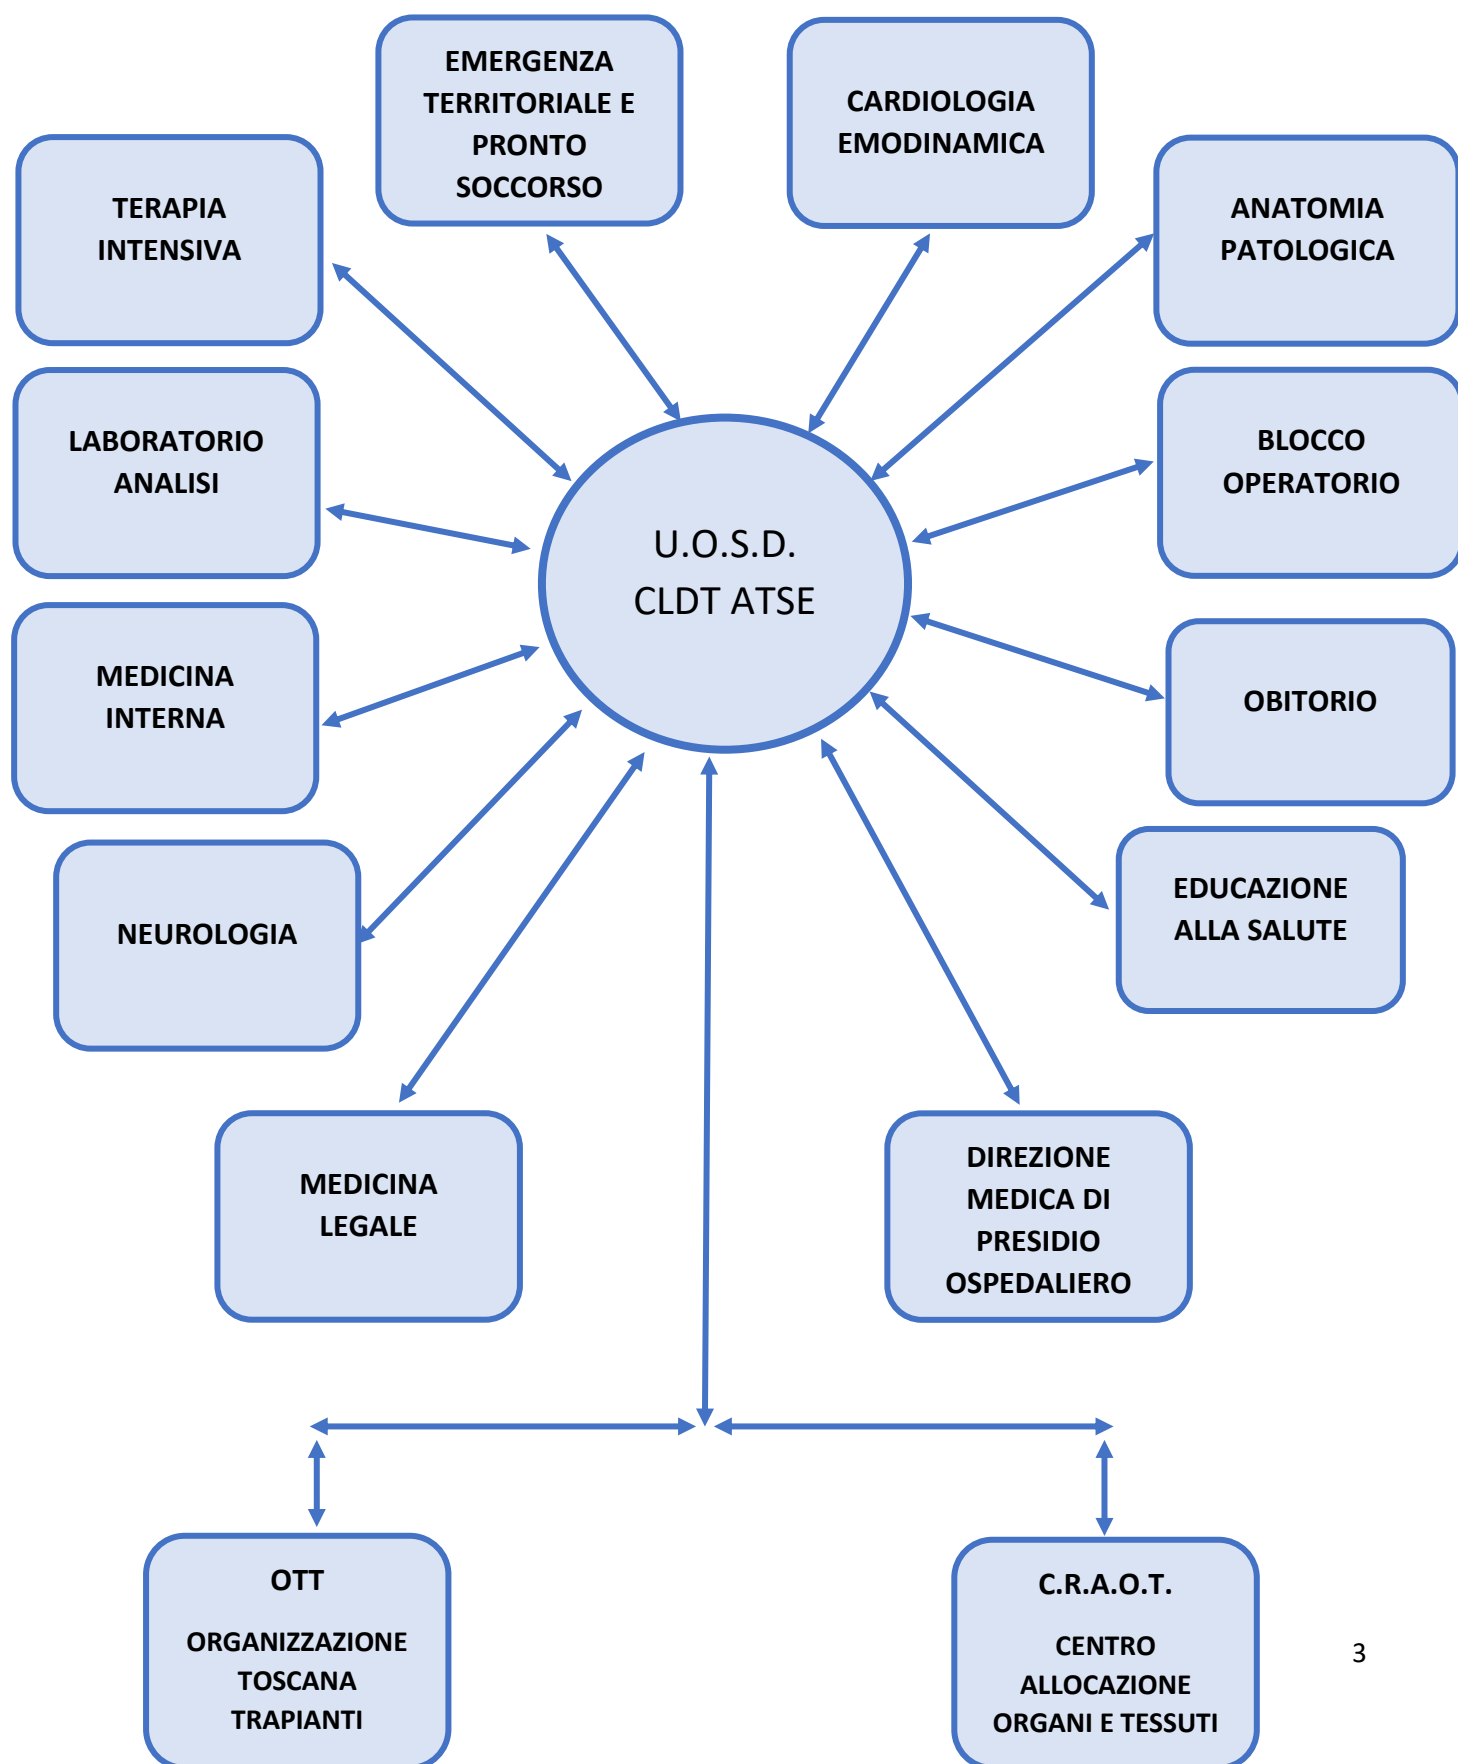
EMERGENZA TERRITORIALE E PRONTO SOCCORSO

CARDIOLOGIA EMODINAMICA

TERAPIA INTENSIVA

ANATOMIA PATOLOGICA

LABORATORIO ANALISI

BLOCCO OPERATORIO

U.O.S.D. CLDT ATSE

MEDICINA INTERNA

OBITORIO

NEUROLOGIA

EDUCAZIONE ALLA SALUTE

MEDICINA LEGALE

DIREZIONE MEDICA DI PRESIDIO OSPEDALIERO

OTT

ORGANIZZAZIONE TOSCANA TRAPIANTI

C.R.A.O.T.

CENTRO ALLOCAZIONE ORGANI E TESSUTI

3